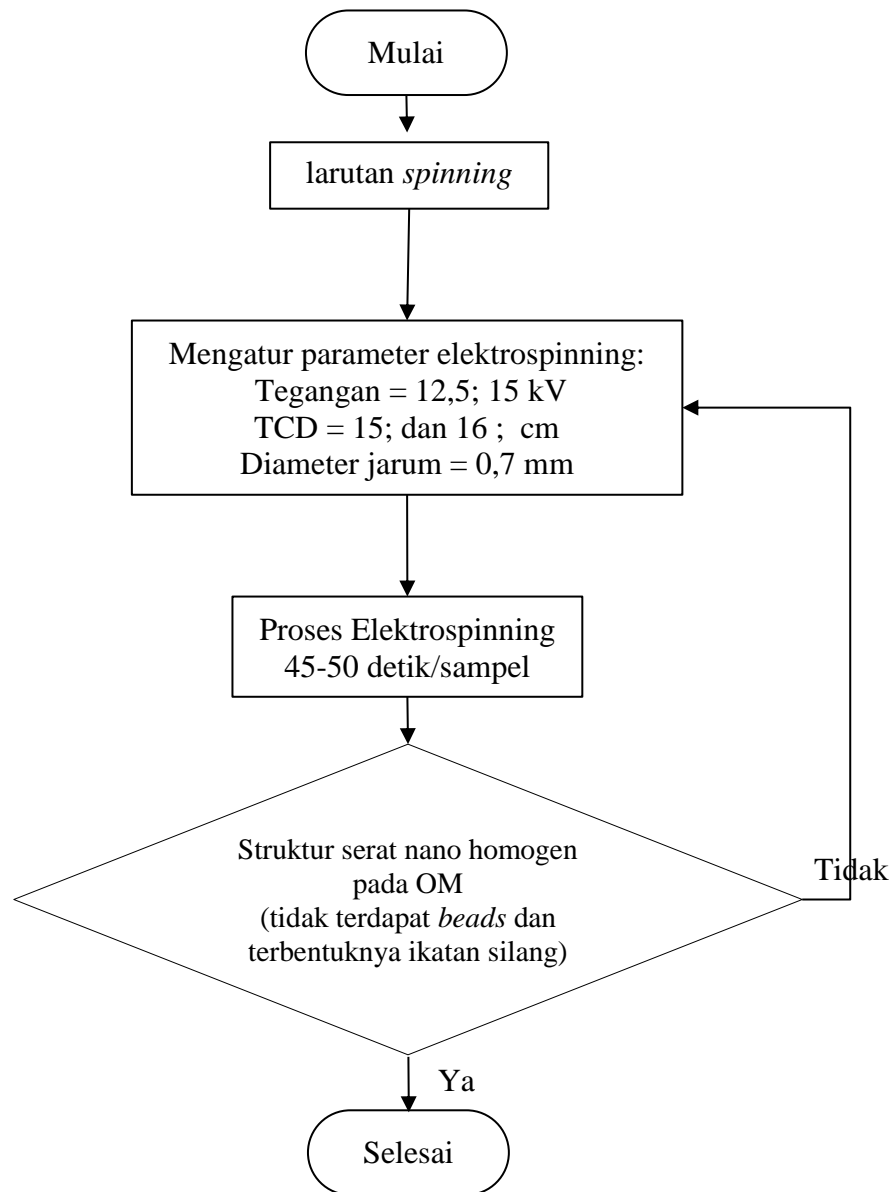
Mulai

larutan *spinning*

Mengatur parameter elektrospinning:
Tegangan = 12,5; 15 kV
TCD = 15; dan 16 ; cm
Diameter jarum = 0,7 mm

Proses Elektrospinning
45-50 detik/sampel

Struktur serat nano homogen
pada OM
(tidak terdapat *beads* dan
terbentuknya ikatan silang)

Tidak

Ya

Selesai